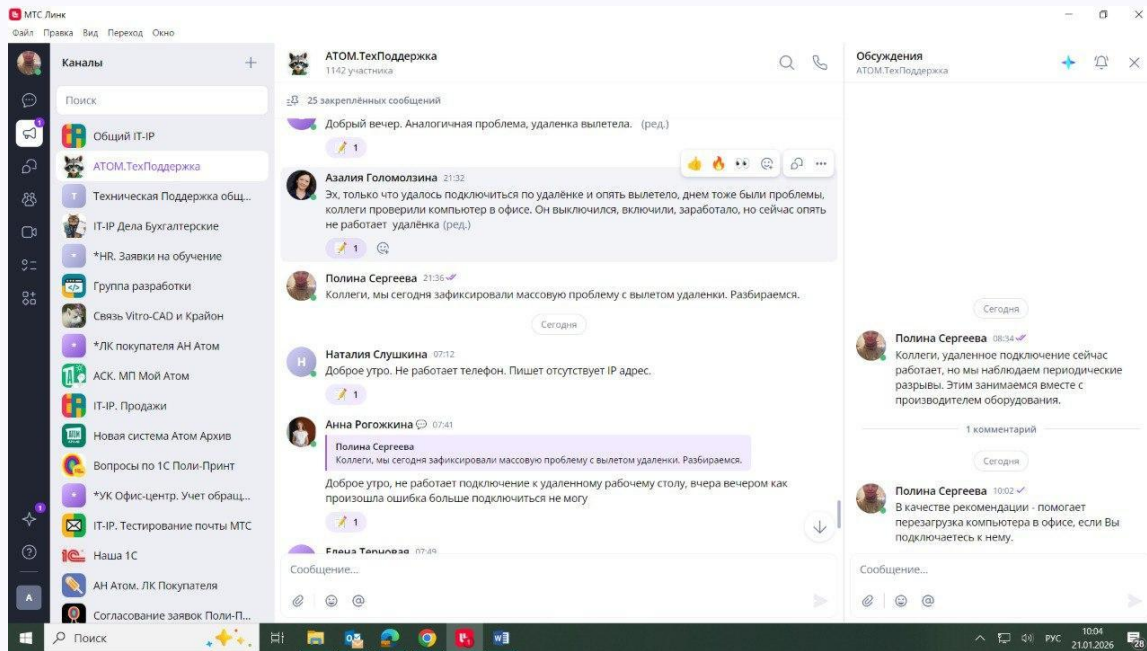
МТС Линк
Файл Правка Вид Переход Окно

Каналы
Поиск
Общий IT-IP
АТОМ.ТехПоддержка
Техническая Поддержка общ...
IT-IP Дела Бухгалтерские
*HR. Заявки на обучение
Группа разработки
Связь Vitro-CAD и Крайон
*ЛК покупателя АН Атом
АСК. МП Мой Атом
IT-IP. Продажи
Новая система Атом Архив
Вопросы по 1С Поли-Принт
*УК Офис-центр. Учет обращ...
IT-IP. Тестирование почты МТС
Наша 1С
АН Атом. ЛК Покупателя
Согласование заявок Поли-П...

АТОМ.ТехПоддержка
1142 участника
25 закреплённых сообщений

Добрый вечер. Аналогичная проблема, удаленка вылетела. (ред.)
1

Азалия Голомолзина 21:32
Эх, только что удалось подключиться по удалёнке и опять вылетело, днем тоже были проблемы, коллеги проверили компьютер в офисе. Он выключился, включили, заработало, но сейчас опять не работает удалёнка (ред.)
1

Полина Сергеева 21:36
Коллеги, мы сегодня зафиксировали массовую проблему с вылетом удаленки. Разбираемся.

Сегодня

Наталия Слушкина 07:12
Доброе утро. Не работает телефон. Пишет отсутствует IP адрес.
1

Анна Рогожкина 07:41
Полина Сергеева
Коллеги, мы сегодня зафиксировали массовую проблему с вылетом удаленки. Разбираемся.
Доброе утро, не работает подключение к удаленному рабочему столу, вчера вечером как произошла ошибка больше подключиться не могу
1

Елена Терновая 07:49

Сообщение...

Обсуждения
АТОМ.ТехПоддержка

Сегодня

Полина Сергеева 08:34
Коллеги, удаленное подключение сейчас работает, но мы наблюдаем периодические разрывы. Этим занимаемся вместе с производителем оборудования.

1 комментарий

Сегодня

Полина Сергеева 10:02
В качестве рекомендации - помогает перезагрузка компьютера в офисе, если Вы подключаетесь к нему.

Сообщение...

Поиск
РУС 10:04 21.01.2026